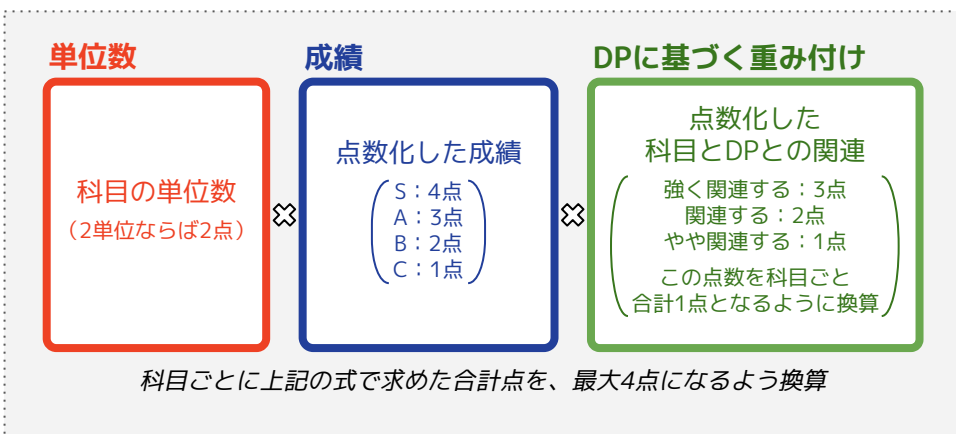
単位数

科目の単位数
（2単位ならば2点）

成績

点数化した成績
S：4点
A：3点
B：2点
C：1点

DPに基づく重み付け

点数化した
科目とDPとの関連
強く関連する：3点
関連する：2点
やや関連する：1点
この点数を科目ごと
合計1点となるように換算

科目ごとに上記の式で求めた合計点を、最大4点になるよう換算